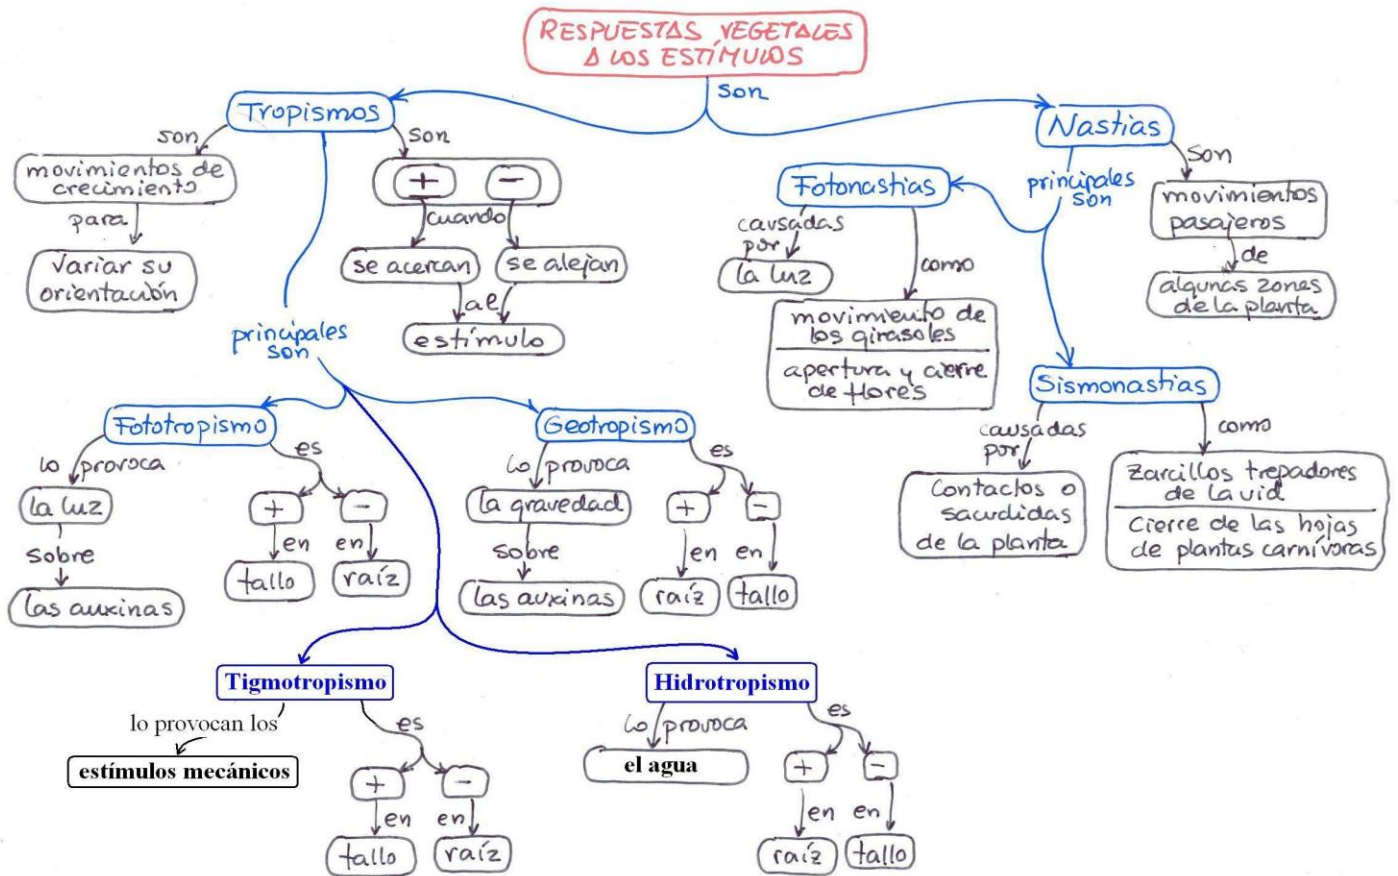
RESPUESTAS VEGETALES A LOS ESTÍMULOS

son

Tropismos

son

movimientos de crecimiento

para

variar su orientación

son

+ −

cuando

se acercan

se alejan

al

estímulo

principales son

Fototropismo

lo provoca

la luz

sobre

las auxinas

es

+ −

en en

tallo raíz

Geotropismo

lo provoca

la gravedad

sobre

las auxinas

es

+ −

en en

raíz tallo

Tigmotropismo

lo provocan los

estímulos mecánicos

es

+ −

en en

tallo raíz

Hidrotropismo

lo provoca

el agua

es

+ −

en en

raíz tallo

Nastias

son

movimientos pasajeros

de

algunas zonas de la planta

principales son

Fotonastias

causadas por

la luz

como

movimiento de los girasoles

apertura y cierre de flores

Sismonastias

causadas por

contactos o sacudidas de la planta

como

Zarcillos trepadores de la vid

Cierre de las hojas de plantas carnívoras